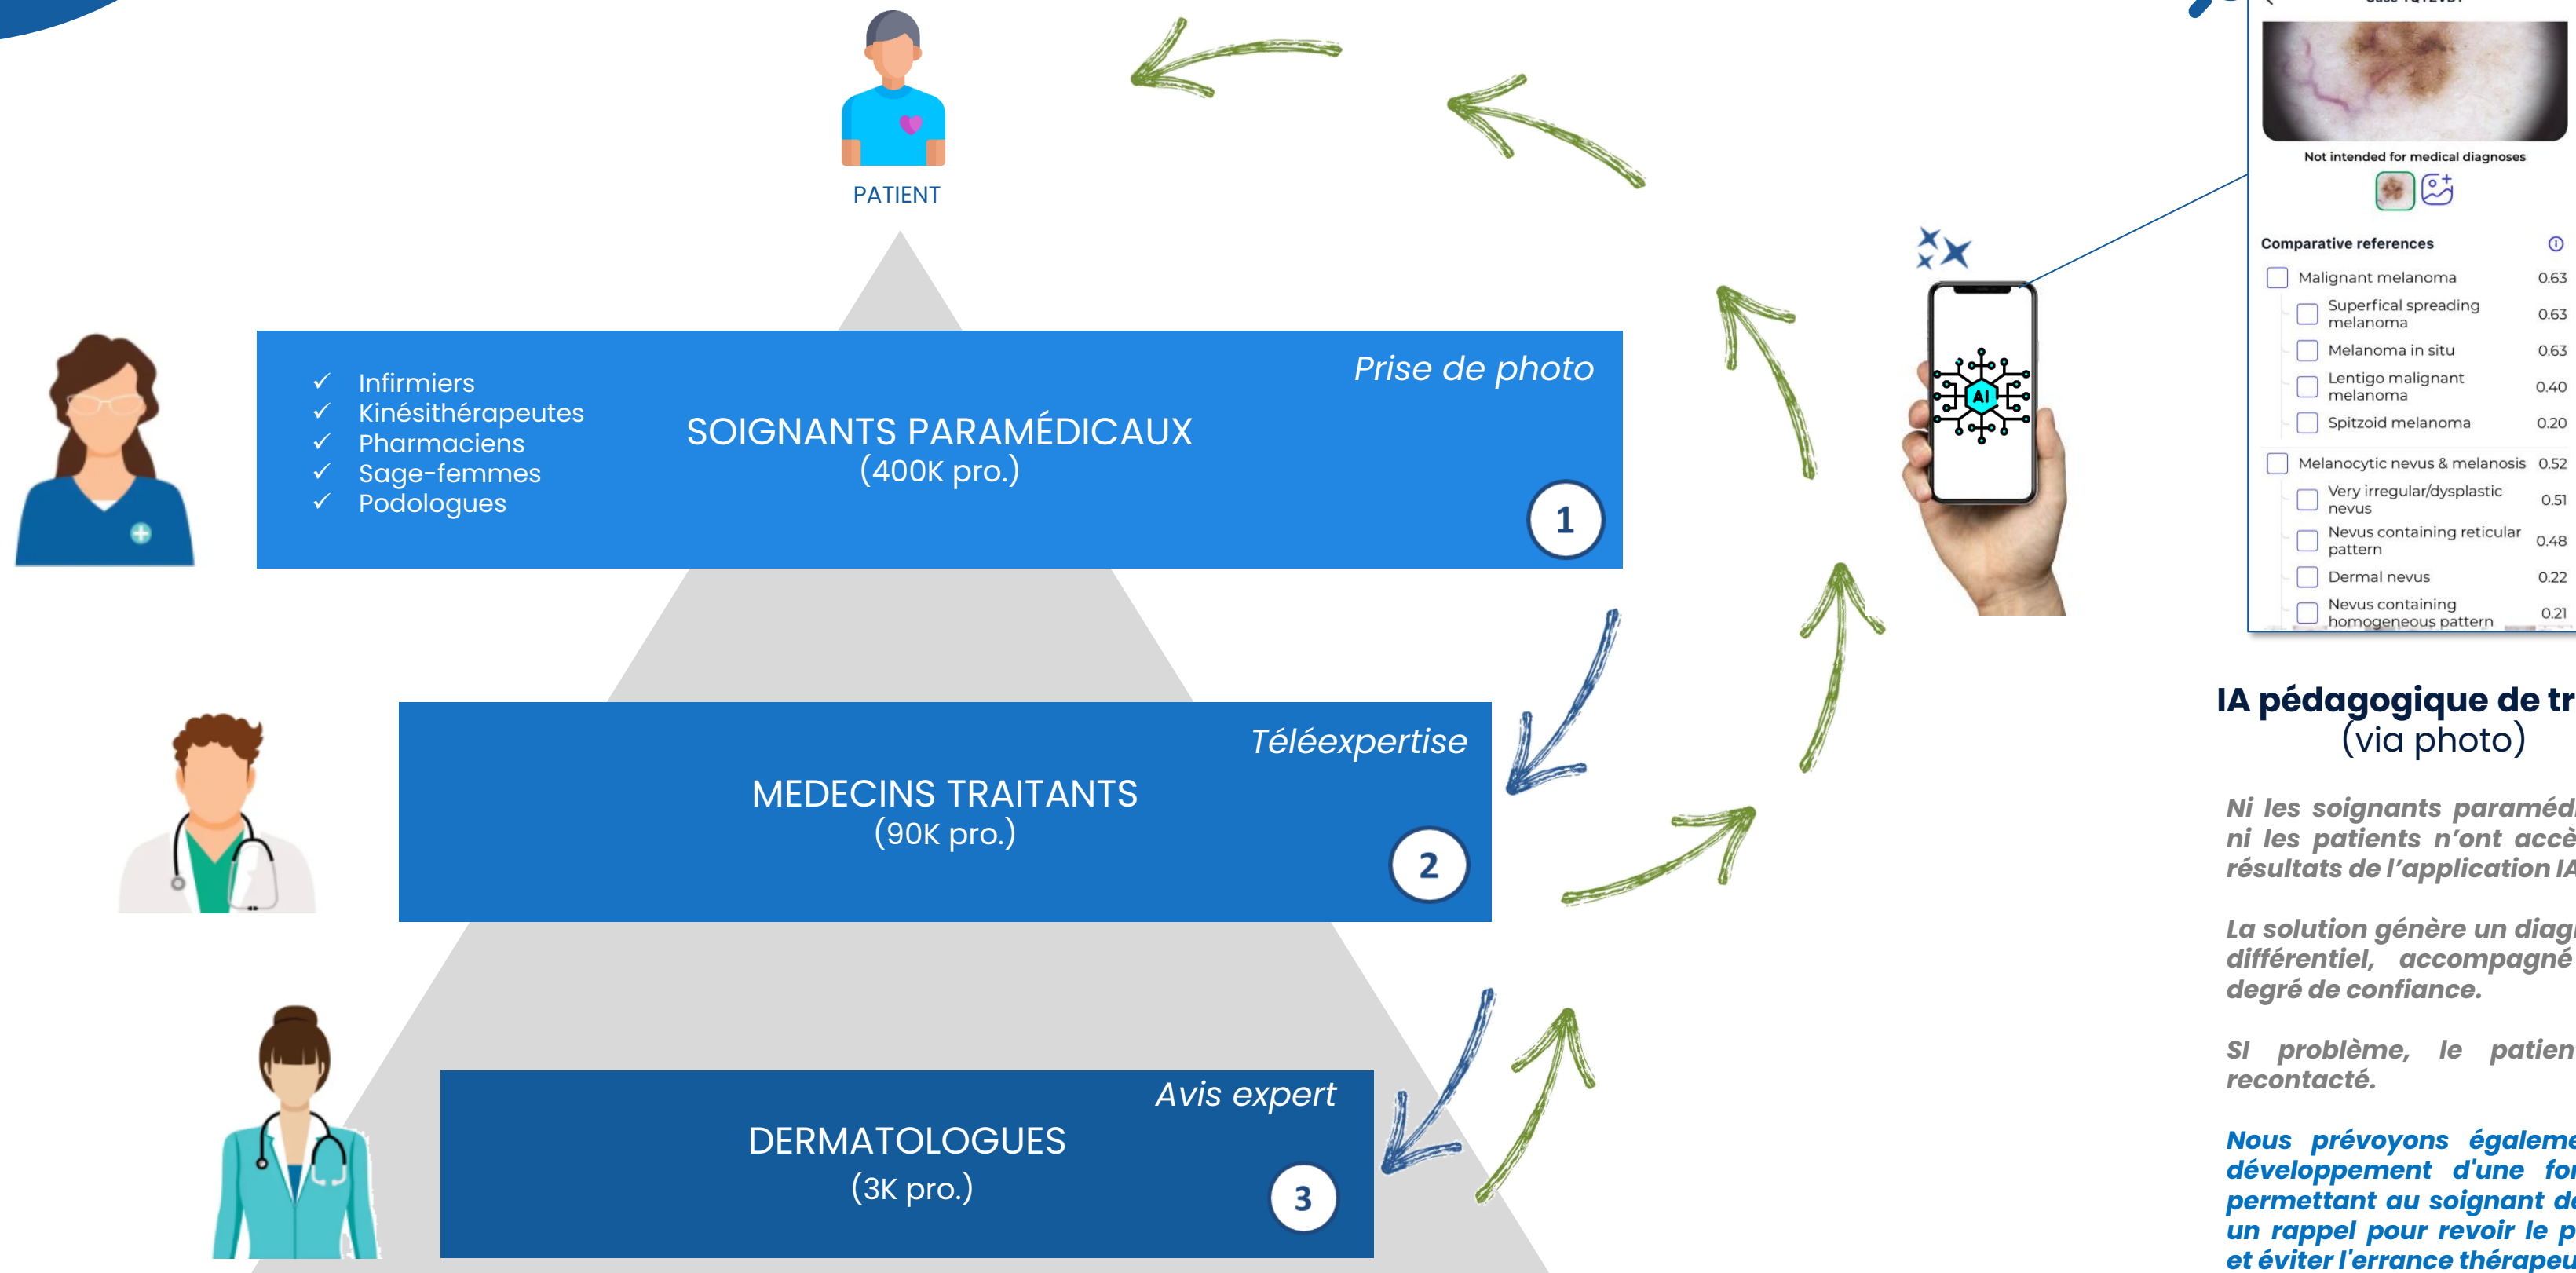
PATIENT

✓ Infirmiers
✓ Kinésithérapeutes
✓ Pharmaciens
✓ Sage-femmes
✓ Podologues

Prise de photo

SOIGNANTS PARAMÉDICAUX
(400K pro.)

1

Téléexpertise

MEDECINS TRAITANTS
(90K pro.)

2

Avis expert

DERMATOLOGUES
(3K pro.)

3

AI

Not intended for medical diagnoses

Comparative references

| | |
|---|---|
| Malignant melanoma | 0.63 |
| Superfical spreading melanoma | 0.63 |
| Melanoma in situ | 0.63 |
| Lentigo malignant melanoma | 0.40 |
| Spitzoid melanoma | 0.20 |
| Melanocytic nevus & melanosis | 0.52 |
| Very irregular/dysplastic nevus | 0.51 |
| Nevus containing reticular pattern | 0.48 |
| Dermal nevus | 0.22 |
| Nevus containing homogeneous pattern | 0.21 |

IA pédagogique de tr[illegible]
(via photo)

Ni les soignants paraméd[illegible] ni les patients n'ont accè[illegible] résultats de l'application IA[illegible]

La solution génère un diag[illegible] différentiel, accompagné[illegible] degré de confiance.

SI problème, le patien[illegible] recontacté.

Nous prévoyons égaleme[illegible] développement d'une fo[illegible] permettant au soignant d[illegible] un rappel pour revoir le p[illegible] et éviter l'errance thérapeu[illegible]